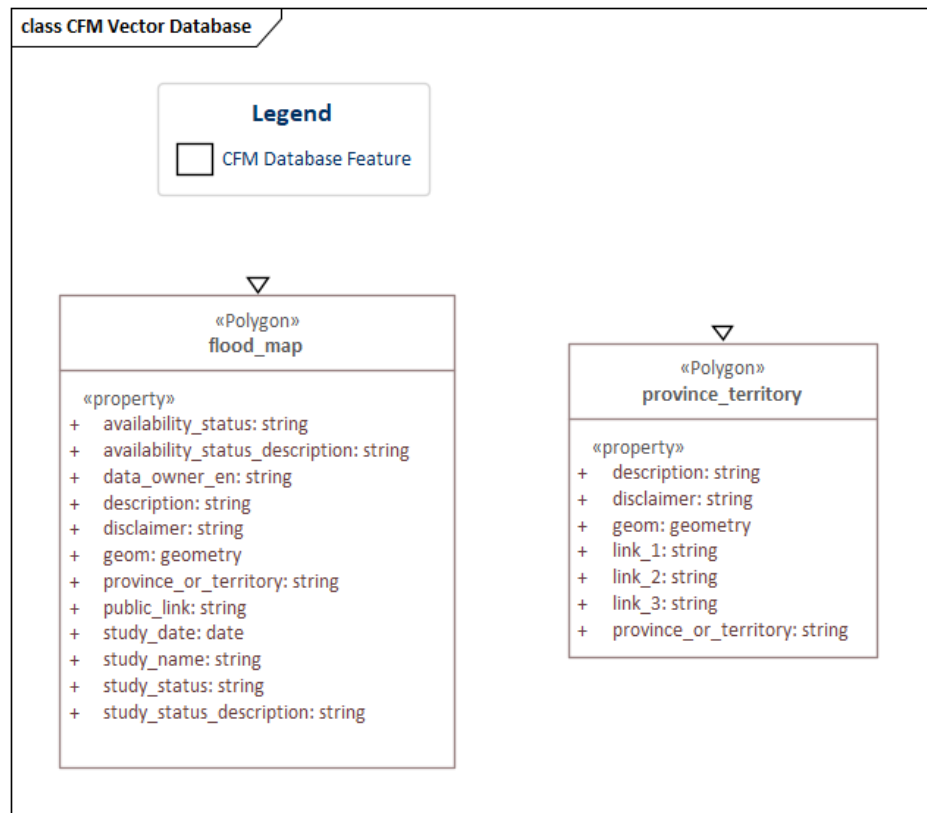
class CFM Vector Database

Legend

CFM Database Feature

«Polygon»
flood_map

«property»
+ availability_status: string
+ availability_status_description: string
+ data_owner_en: string
+ description: string
+ disclaimer: string
+ geom: geometry
+ province_or_territory: string
+ public_link: string
+ study_date: date
+ study_name: string
+ study_status: string
+ study_status_description: string

«Polygon»
province_territory

«property»
+ description: string
+ disclaimer: string
+ geom: geometry
+ link_1: string
+ link_2: string
+ link_3: string
+ province_or_territory: string